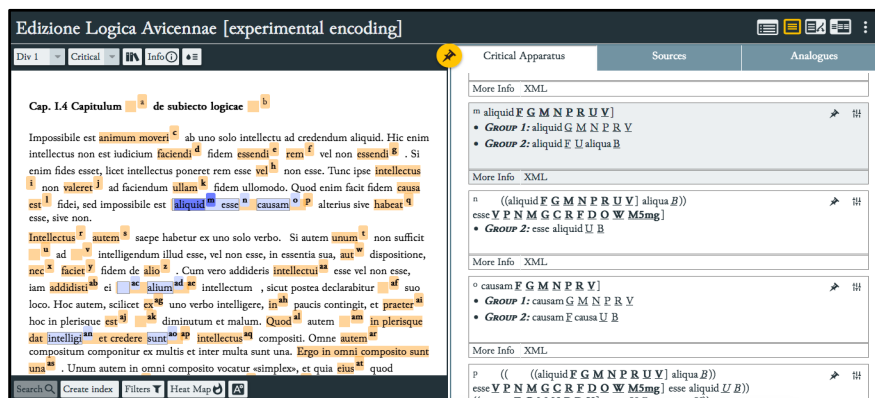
Edizione Logica Avicennae [experimental encoding]

Div 1 Critical Info

Cap. I.4 Capitulum a de subiecto logicae b

Impossibile est animum moveri c ab uno solo intellectu ad credendum aliquid. Hic enim intellectus non est iudicium faciendi d fidem essendi e rem f vel non essendi g . Si enim fides esset, licet intellectus poneret rem esse vel h non esse. Tunc ipse intellectus i non valeret j ad faciendum ullam k fidem ullomodo. Quod enim facit fidem causa est l fidei, sed impossibile est aliquid m esse n causam o p alterius sive habeat q esse, sive non.

Intellectus r autem s saepe habetur ex uno solo verbo. Si autem unum t non sufficit u ad v intelligendum illud esse, vel non esse, in essentia sua, aut w dispositione, nec x faciet y fidem de alio z . Cum vero addideris intellectui aa esse vel non esse, iam addidisti ab ei ac alium ad ae intellectum af , sicut postea declarabitur suo loco. Hoc autem, scilicet ex ag uno verbo intelligere, in ah paucis contingit, et praeter ai hoc in plerisque est aj ak diminutum et malum. Quod al autem am in plerisque dat intelligi an et credere sunt ao ap intellectus aq compositi. Omne autem ar compositum componitur ex multis et inter multa sunt una. Ergo in omni composito sunt una as . Unum autem in omni composito vocatur «simplex», et quia eius at quod

Search Create index Filters Heat Map

Critical Apparatus Sources Analogues

More Info XML

m aliquid F G M N P R U V]
• Group 1: aliquid G M N P R V
• Group 2: aliquid F U aliqua B

More Info XML

n ((aliquid F G M N P R U V] aliqua B))
esse V P N M G C R F D O W M5mg]
• Group 2: esse aliquid U B

More Info XML

o causam F G M N P R U V]
• Group 1: causam G M N P R V
• Group 2: causam F causa U B

More Info XML

p (( ((aliquid F G M N P R U V] aliqua B))
esse V P N M G C R F D O W M5mg] esse aliquid U B))